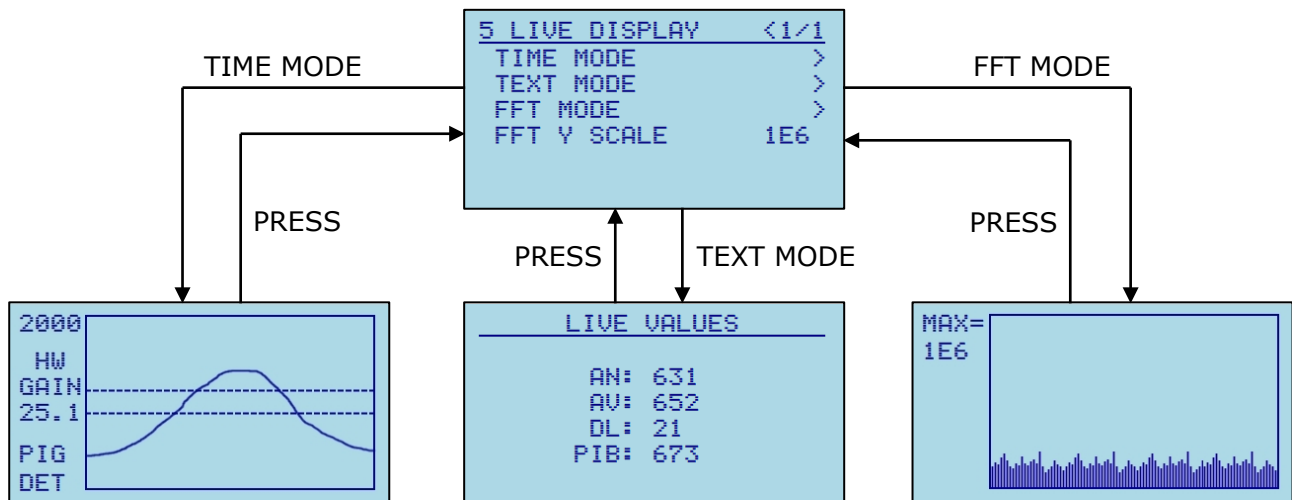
5 LIVE DISPLAY <1/1
TIME MODE >
TEXT MODE >
FFT MODE >
FFT Y SCALE 1E6

TIME MODE

PRESS

FFT MODE

PRESS

PRESS

TEXT MODE

2000
HW
GAIN
25.1
PIG
DET

LIVE VALUES
AN: 631
AV: 652
DL: 21
PIB: 673

MAX=
1E6